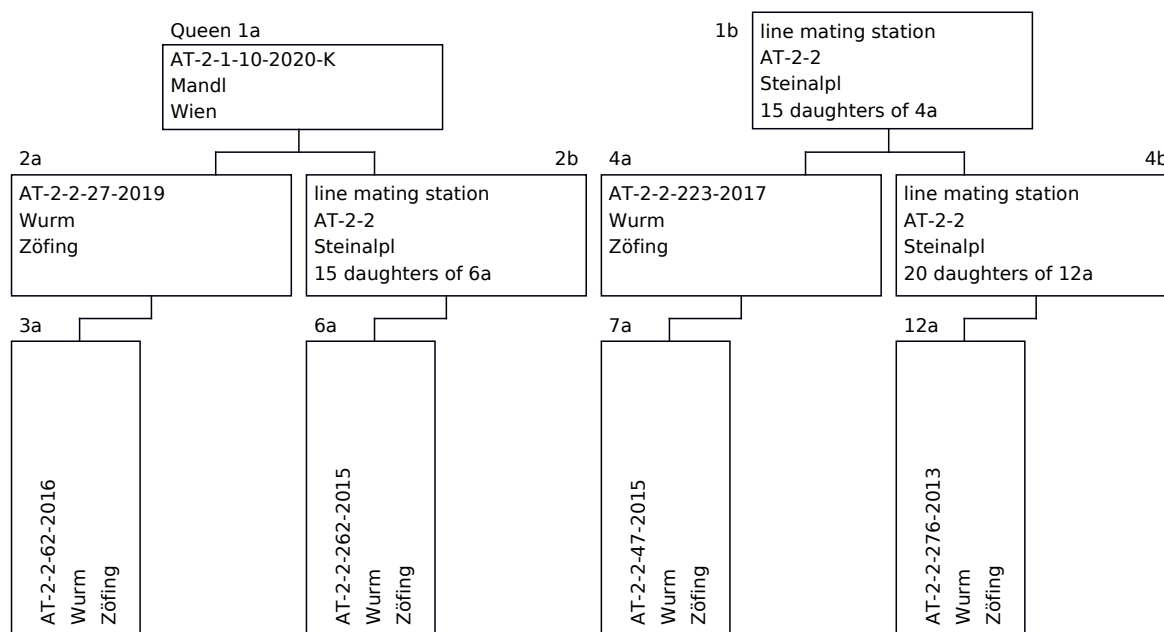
Queen 1a
AT-2-1-10-2020-K
Mandl
Wien

1b
line mating station
AT-2-2
Steinalpl
15 daughters of 4a

2a
AT-2-2-27-2019
Wurm
Zöfing

2b
line mating station
AT-2-2
Steinalpl
15 daughters of 6a

4a
AT-2-2-223-2017
Wurm
Zöfing

4b
line mating station
AT-2-2
Steinalpl
20 daughters of 12a

3a
AT-2-2-62-2016
Wurm
Zöfing

6a
AT-2-2-262-2015
Wurm
Zöfing

7a
AT-2-2-47-2015
Wurm
Zöfing

12a
AT-2-2-276-2013
Wurm
Zöfing